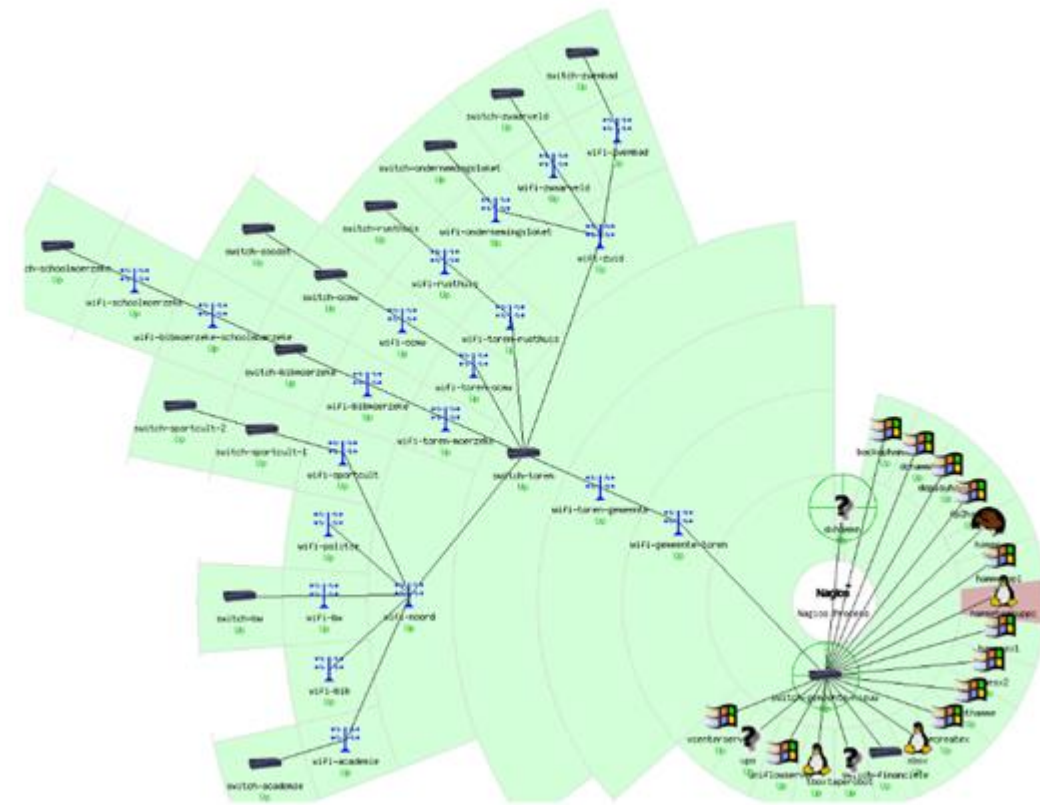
switch-zwembad
Up
switch-zwaerveld
Up
wifi-zwembad
Up
switch-ondernemingsloket
Up
wifi-zwaerveld
Up
switch-rusthuis
Up
wifi-ondernemingsloket
Up
wifi-zuid
Up
switch-ocmw
Up
switch-oocmw
Up
wifi-rusthuis
Up
ch-schoolmoerzeke
Up
wifi-schoolmoerzeke
Up
wifi-ocmw
Up
wifi-toren-rusthuis
Up
wifi-bibmoerzeke-schoolmoerzeke
Up
switch-bibmoerzeke
Up
wifi-toren-ocmw
Up
wifi-bibmoerzeke
Up
wifi-toren-moerzeke
Up
switch-sportcult-2
Up
switch-sportcult-1
Up
wifi-sportcult
Up
switch-toren
Up
wifi-toren-gemeente
Up
wifi-gemeente-toren
Up
wifi-politie
Up
switch-bw
Up
wifi-bw
Up
wifi-noord
Up
wifi-bib
Up
wifi-academie
Up
switch-academie
Up
dchoeve
Up
Nagios
Nagios Process
vcenterserv
Up
ups
Up
orfloserver
Up
lbootsp
Up
switch-financiele
Up
xbox
Up
vmwarebox
Up
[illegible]